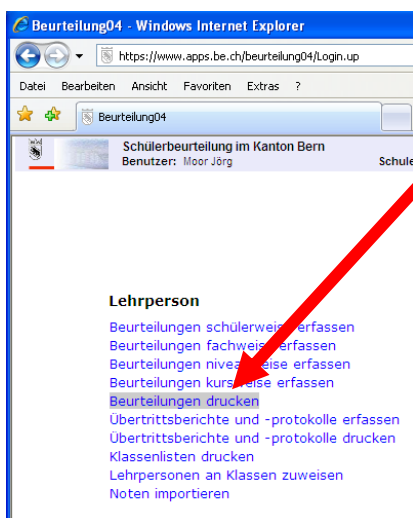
Beurteilung04 - Windows Internet Explorer

https://www.apps.be.ch/beurteilung04/Login.up

Datei Bearbeiten Ansicht Favoriten Extras ?

Beurteilung04

Schülerbeurteilung im Kanton Bern
Benutzer: Moor Jörg

Schule

Lehrperson

Beurteilungen schülerwei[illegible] erfassen
Beurteilungen fachweise erfassen
Beurteilungen niveau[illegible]eise erfassen
Beurteilungen kurs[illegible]eise erfassen
Beurteilungen drucken
Übertrittsberichte und -protokolle erfassen
Übertrittsberichte und -protokolle drucken
Klassenlisten drucken
Lehrpersonen an Klassen zuweisen
Noten importieren